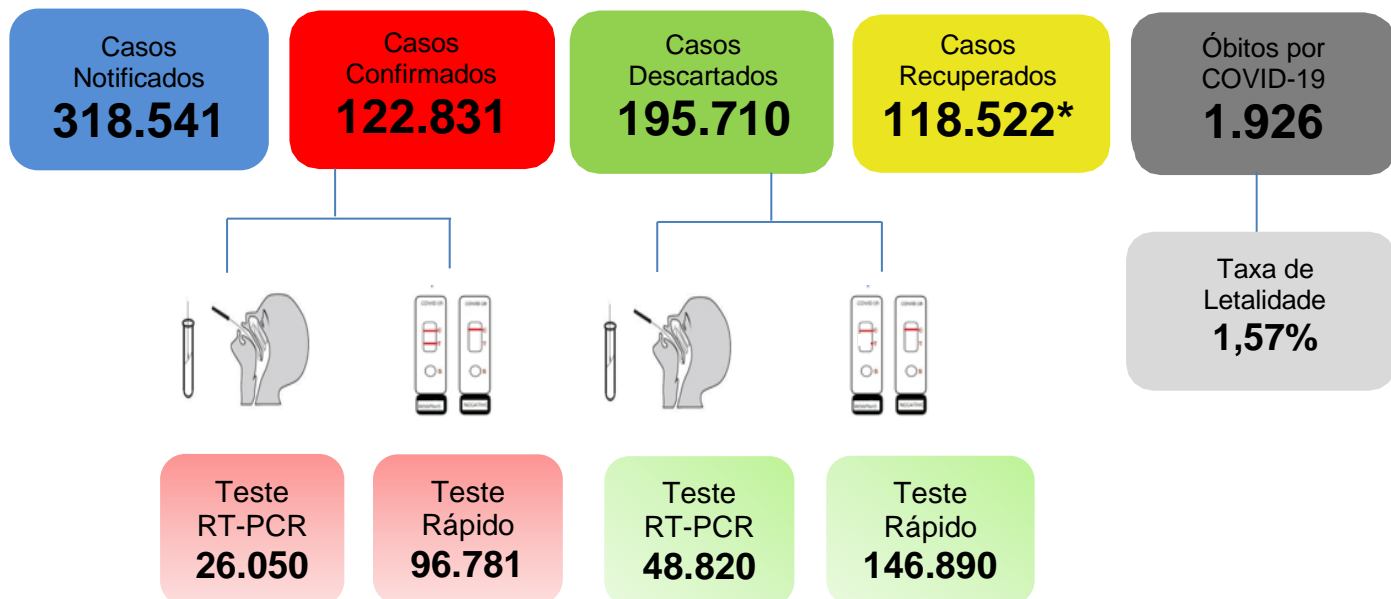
Casos Notificados
318.541

Casos Confirmados
122.831

Casos Descartados
195.710

Casos Recuperados
118.522*

Óbitos por COVID-19
1.926

Taxa de Letalidade
1,57%

Teste RT-PCR
26.050

Teste Rápido
96.781

Teste RT-PCR
48.820

Teste Rápido
146.890